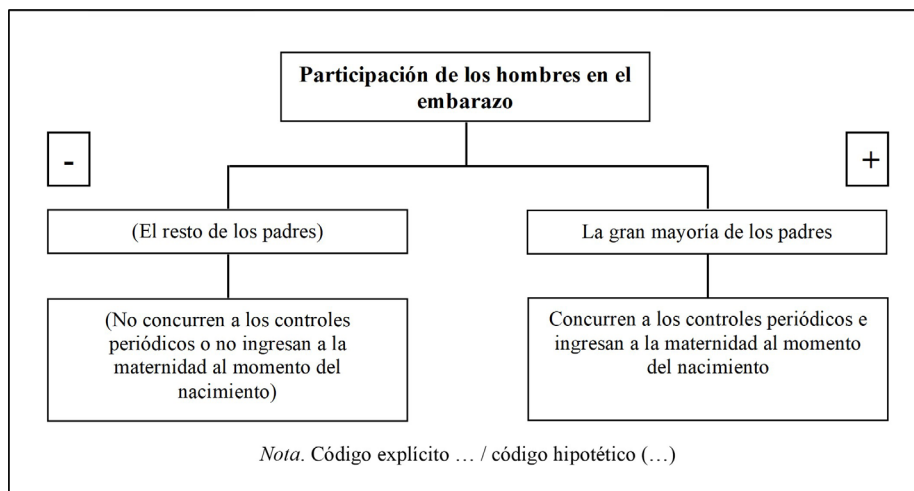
**Participación de los hombres en el embarazo**

-

+

(El resto de los padres)

La gran mayoría de los padres

(No concurren a los controles periódicos o no ingresan a la maternidad al momento del nacimiento)

Concurren a los controles periódicos e ingresan a la maternidad al momento del nacimiento

*Nota*. Código explícito … / código hipotético (…)